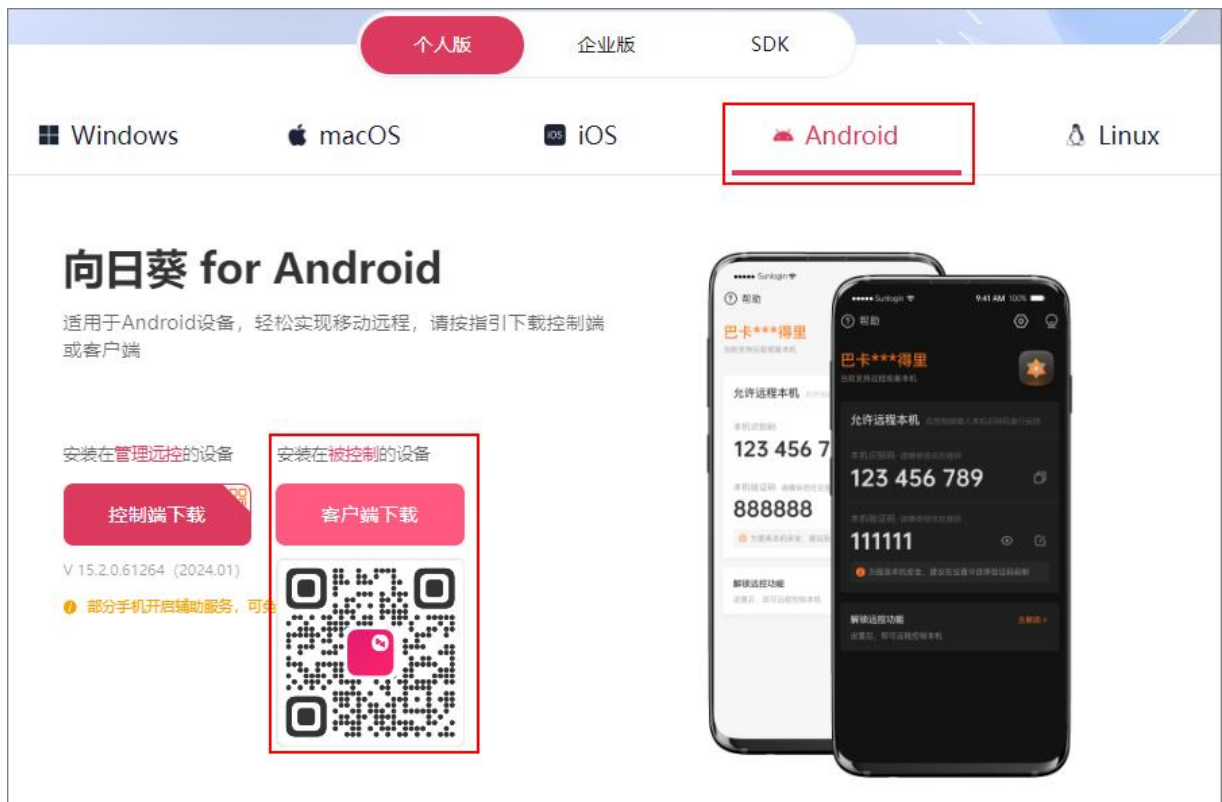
个人版 企业版 SDK

Windows macOS iOS Android Linux

向日葵 for Android

适用于Android设备，轻松实现移动远程，请按指引下载控制端或客户端

安装在管理远控的设备

控制端下载

V 15.2.0.61264（2024.01）

部分手机开启辅助服务，可免

安装在被控制的设备

客户端下载

Sunlogin

帮助

巴卡***得里

允许远程本机

123 456 7

888888

解锁远控功能

Sunlogin 9:41 AM 100%

帮助

巴卡***得里

允许远程本机

123 456 789

111111

解锁远控功能

去解锁